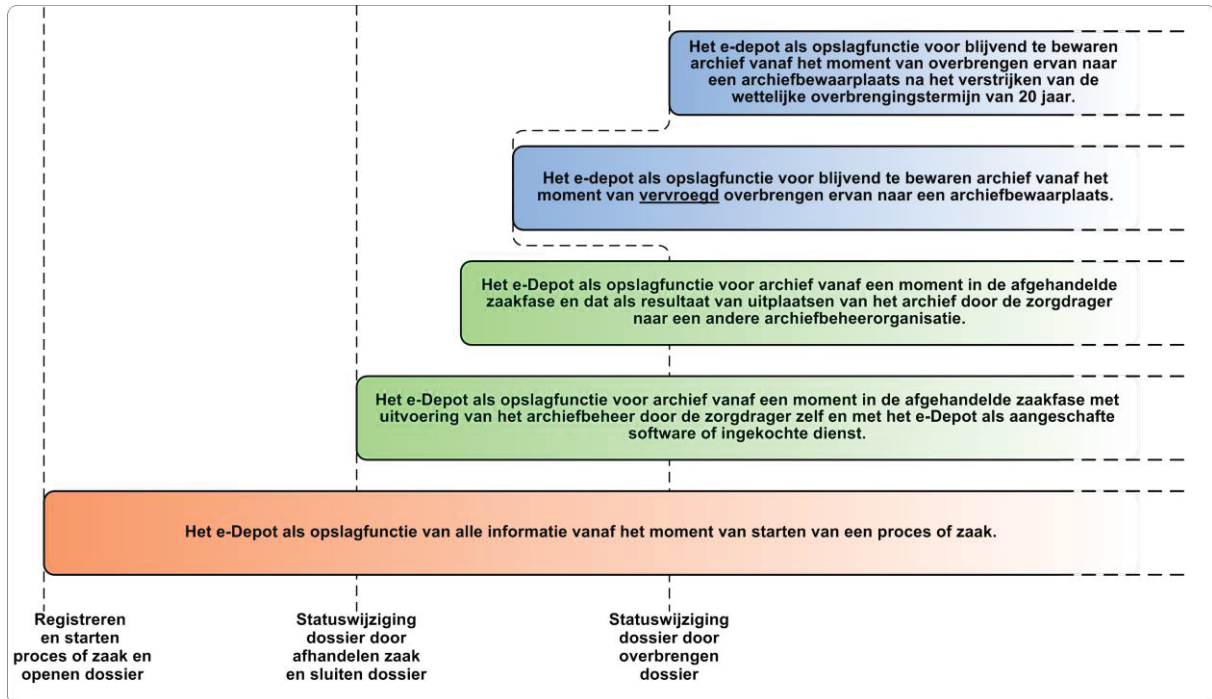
Het e-depot als opslagfunctie voor blijvend te bewaren archief vanaf het moment van overbrengen ervan naar een archiefbewaarplaats na het verstrijken van de wettelijke overbrengingstermijn van 20 jaar.

Het e-depot als opslagfunctie voor blijvend te bewaren archief vanaf het moment van vervroegd overbrengen ervan naar een archiefbewaarplaats.

Het e-Depot als opslagfunctie voor archief vanaf een moment in de afgehandelde zaakfase en dat als resultaat van uitplaatsen van het archief door de zorgdrager naar een andere archiefbeheerorganisatie.

Het e-Depot als opslagfunctie voor archief vanaf een moment in de afgehandelde zaakfase met uitvoering van het archiefbeheer door de zorgdrager zelf en met het e-Depot als aangeschafte software of ingekochte dienst.

Het e-Depot als opslagfunctie van alle informatie vanaf het moment van starten van een proces of zaak.

Registreren en starten proces of zaak en openen dossier

Statuswijziging dossier door afhandelen zaak en sluiten dossier

Statuswijziging dossier door overbrengen dossier